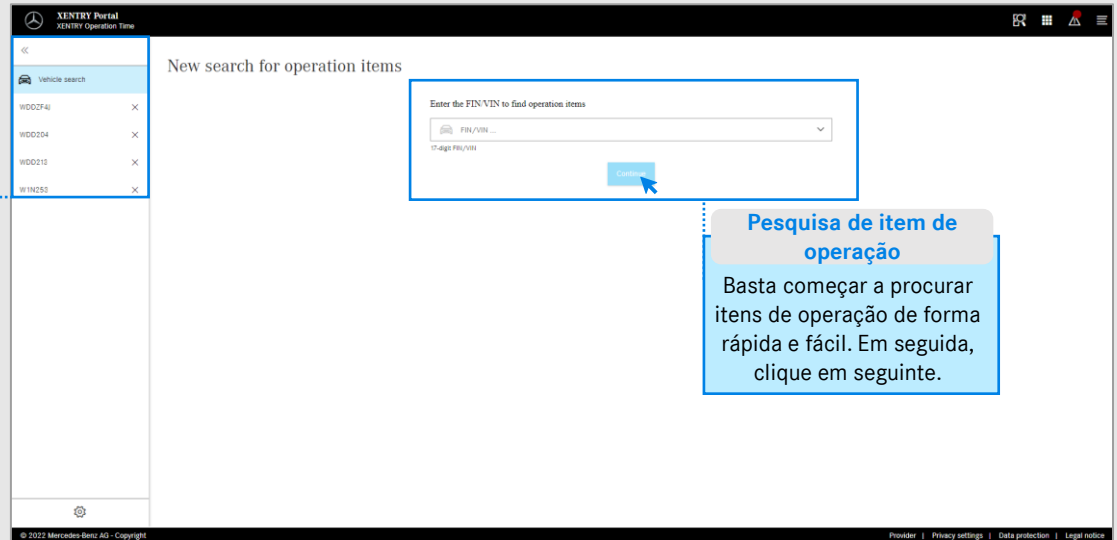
XENTRY Portal
XENTRY Operation Time

«

Vehicle search

WDDZF4I ×

WDD204 ×

WDD213 ×

W1N253 ×

New search for operation items

Enter the FIN/VIN to find operation items

FIN/VIN ...

17-digit FIN/VIN

Continue

Pesquisa de item de operação

Basta começar a procurar itens de operação de forma rápida e fácil. Em seguida, clique em seguinte.

© 2022 Mercedes-Benz AG - Copyright

Provider | Privacy settings | Data protection | Legal notice